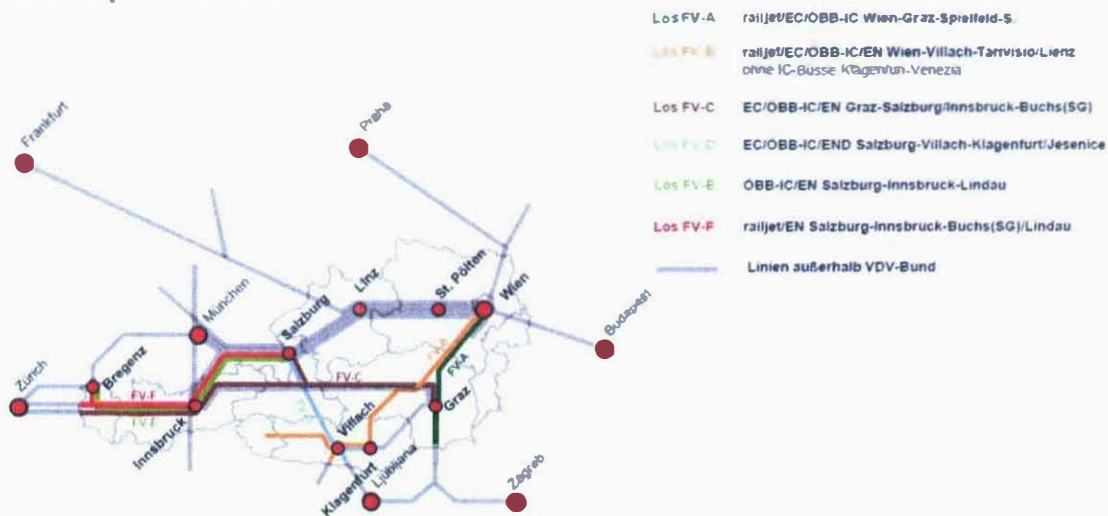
Frankfurt
Praha
München
Salzburg
Linz
St. Pölten
Wien
Budapest
Zürich
Bregenz
FV-F
FV-E
Innsbruck
FV-C
FV-B
FV-A
Graz
Villach
Klagenfurt
Ljubljana
Zagreb

Los FV-A railjet/EC/ÖBB-IC Wien-Graz-Spielfeld-S.
Los FV-B railjet/EC/ÖBB-IC/EN Wien-Villach-Tarvisio/Lienz ohne IC-Busse Klagenfurt-Venezia
Los FV-C EC/ÖBB-IC/EN Graz-Salzburg/Innsbruck-Buchs(SG)
Los FV-D EC/ÖBB-IC/END Salzburg-Villach-Klagenfurt/Jesenice
Los FV-E ÖBB-IC/EN Salzburg-Innsbruck-Lindau
Los FV-F railjet/EN Salzburg-Innsbruck-Buchs(SG)/Lindau
Linien außerhalb VDV-Bund